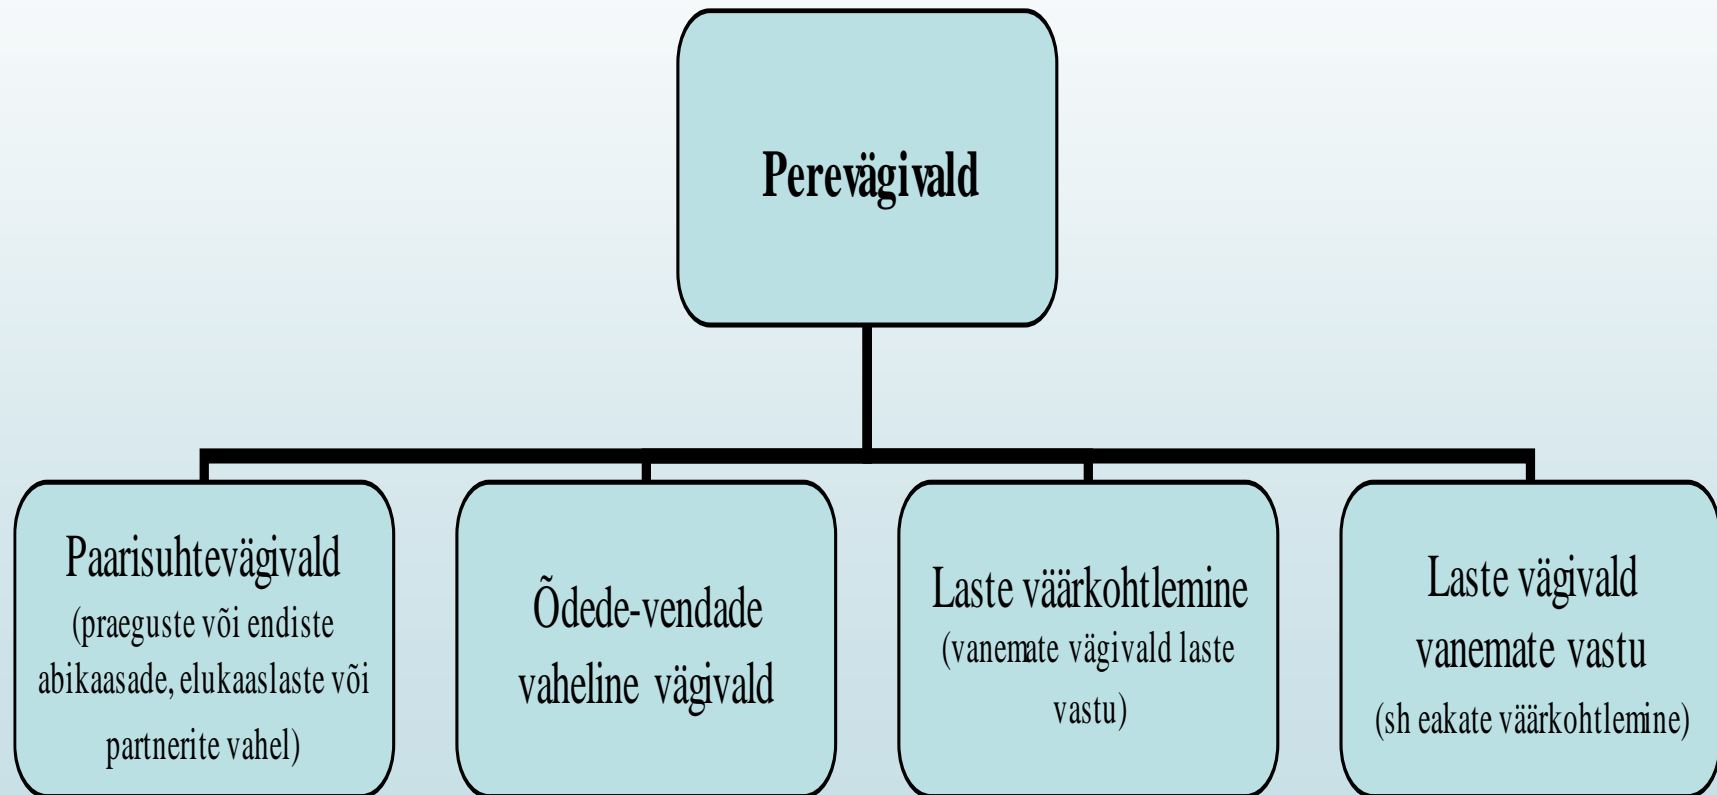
Perevägivald

Paarisuhtevägivald (praeguste või endiste abikaasade, elukaaslaste või partnerite vahel)

Õdede-vendade vaheline vägivald

Laste väärkohtlemine (vanemate vägivald laste vastu)

Laste vägivald vanemate vastu (sh eakate väärkohtlemine)